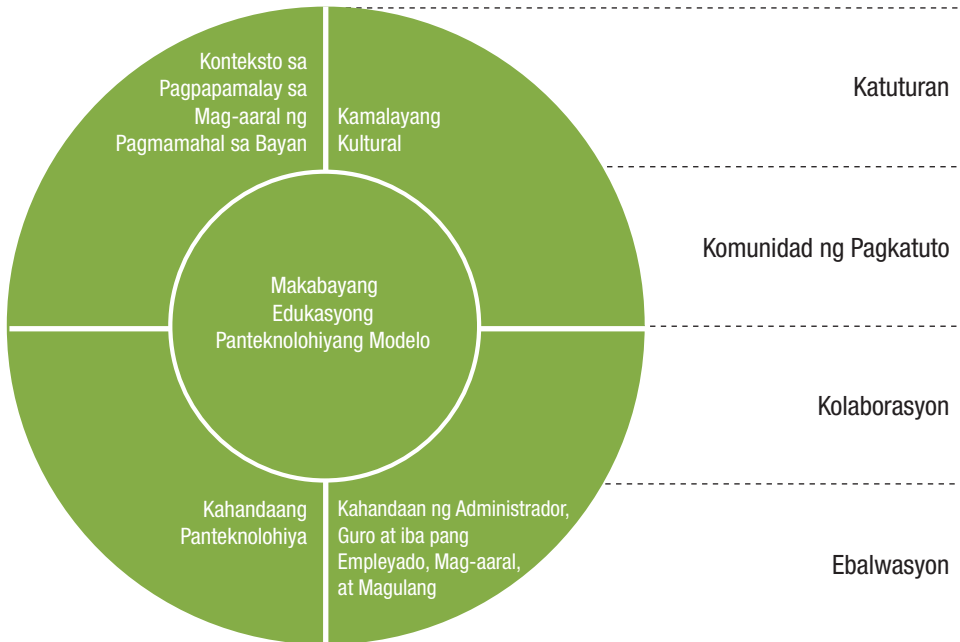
Konteksto sa Pagpapamalay sa Mag-aaral ng Pagmamahal sa Bayan

Kamalayang Kultural

Makabayang Edukasyong Panteknolohiyang Modelo

Kahandaang Panteknolohiya

Kahandaan ng Administrador, Guro at iba pang Empleyado, Mag-aaral, at Magulang

Katuturan

Komunidad ng Pagkatuto

Kolaborasyon

Ebalwasyon